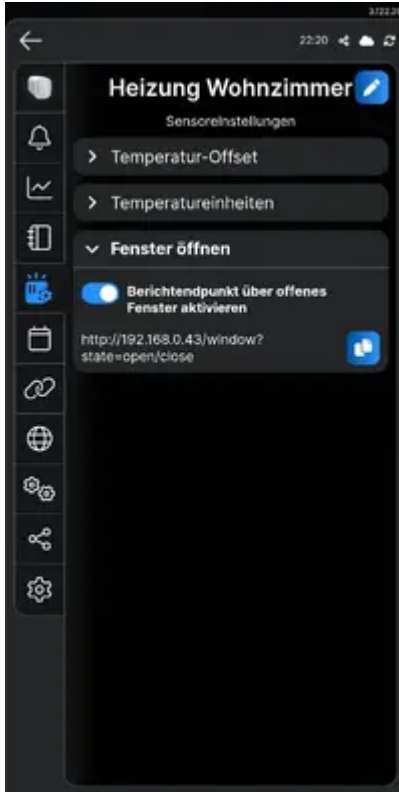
22:20

Heizung Wohnzimmer

Sensoreinstellungen

> Temperatur-Offset

> Temperatureinheiten

Fenster öffnen

Berichtendpunkt über offenes Fenster aktivieren

http://192.168.0.43/window?state=open/close